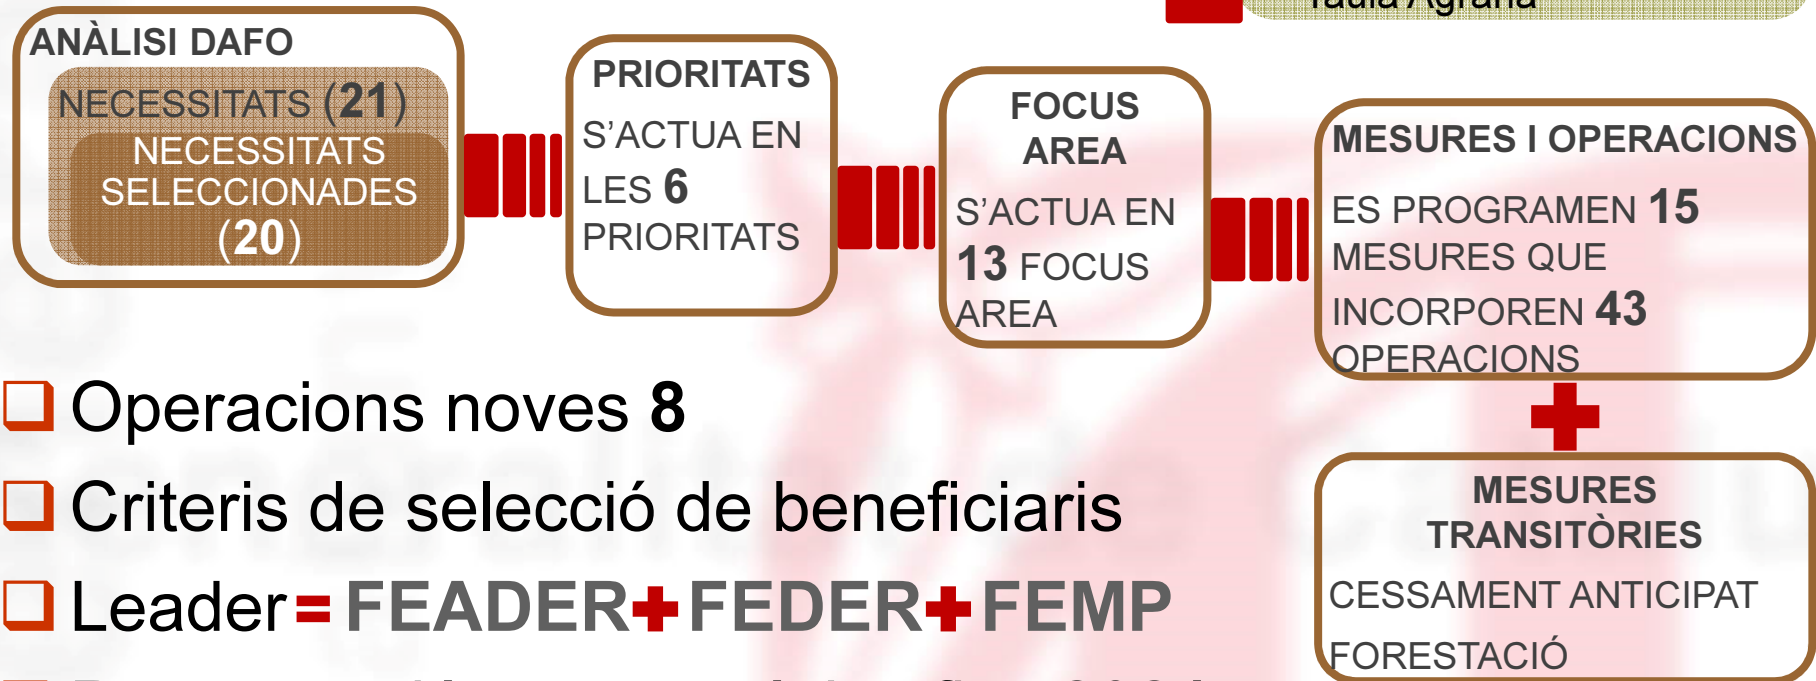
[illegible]

ANÀLISI DAFO

NECESSITATS (21)

NECESSITATS SELECCIONADES (20)

PRIORITATS

S'ACTUA EN LES 6 PRIORITATS

FOCUS AREA

S'ACTUA EN 13 FOCUS AREA

MESURES I OPERACIONS

ES PROGRAMEN 15 MESURES QUE INCORPOREN 43 OPERACIONS

MESURES TRANSITÒRIES

CESSAMENT ANTICIPAT

FORESTACIÓ

Operacions noves 8

Criteris de selecció de beneficiaris

Leader = FEADER + FEDER + FEMP

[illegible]